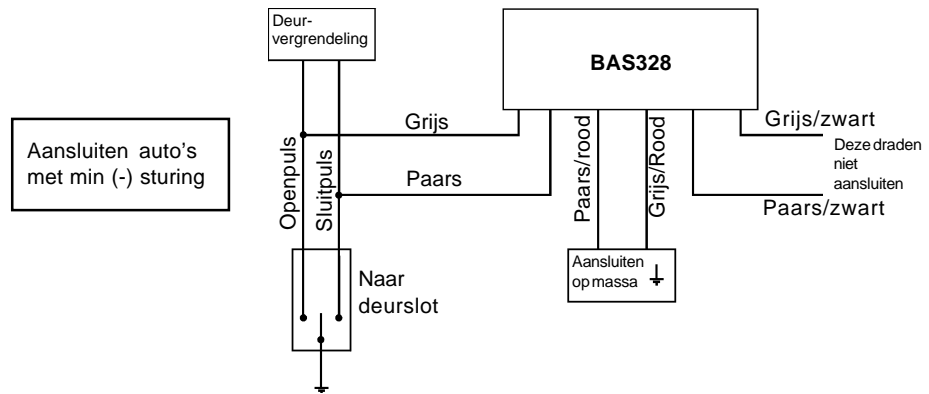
Deurvergrendeling

BAS328

Aansluiten auto's met min (-) sturing

Grijs

Paars

Openpuls

Sluitpuls

Paars/rood

Grijs/Rood

Grijs/zwart

Deze draden niet aansluiten

Paars/zwart

Naar deurslot

Aansluiten op massa